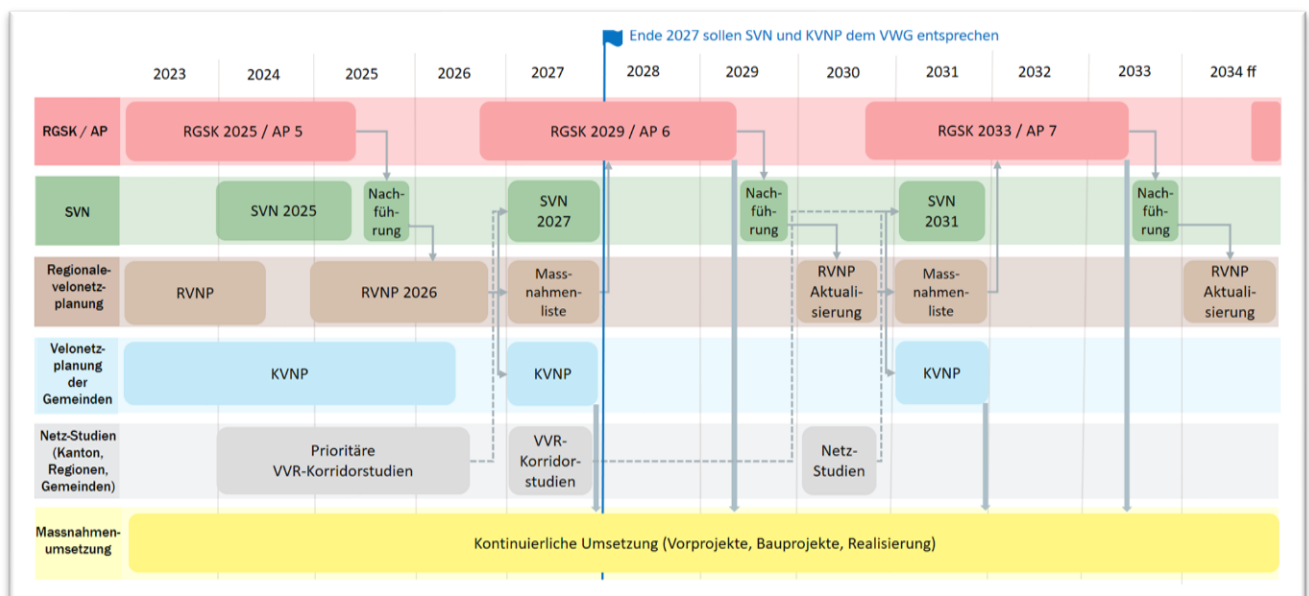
Ende 2027 sollen SVN und KVNP dem VWG entsprechen

2023 2024 2025 2026 2027 2028 2029 2030 2031 2032 2033 2034 ff

RGSK / AP
RGSK 2025 / AP 5
RGSK 2029 / AP 6
RGSK 2033 / AP 7

SVN
SVN 2025
Nachführung
SVN 2027
Nachführung
SVN 2031
Nachführung

Regionalevelonetzplanung
RVNP
RVNP 2026
Massnahmenliste
RVNP Aktualisierung
Massnahmenliste
RVNP Aktualisierung

Velonetzplanung der Gemeinden
KVNP
KVNP
KVNP

Netz-Studien (Kanton, Regionen, Gemeinden)
Prioritäre VVR-Korridorstudien
VVR-Korridorstudien
Netz-Studien

Massnahmenumsetzung
Kontinuierliche Umsetzung (Vorprojekte, Bauprojekte, Realisierung)